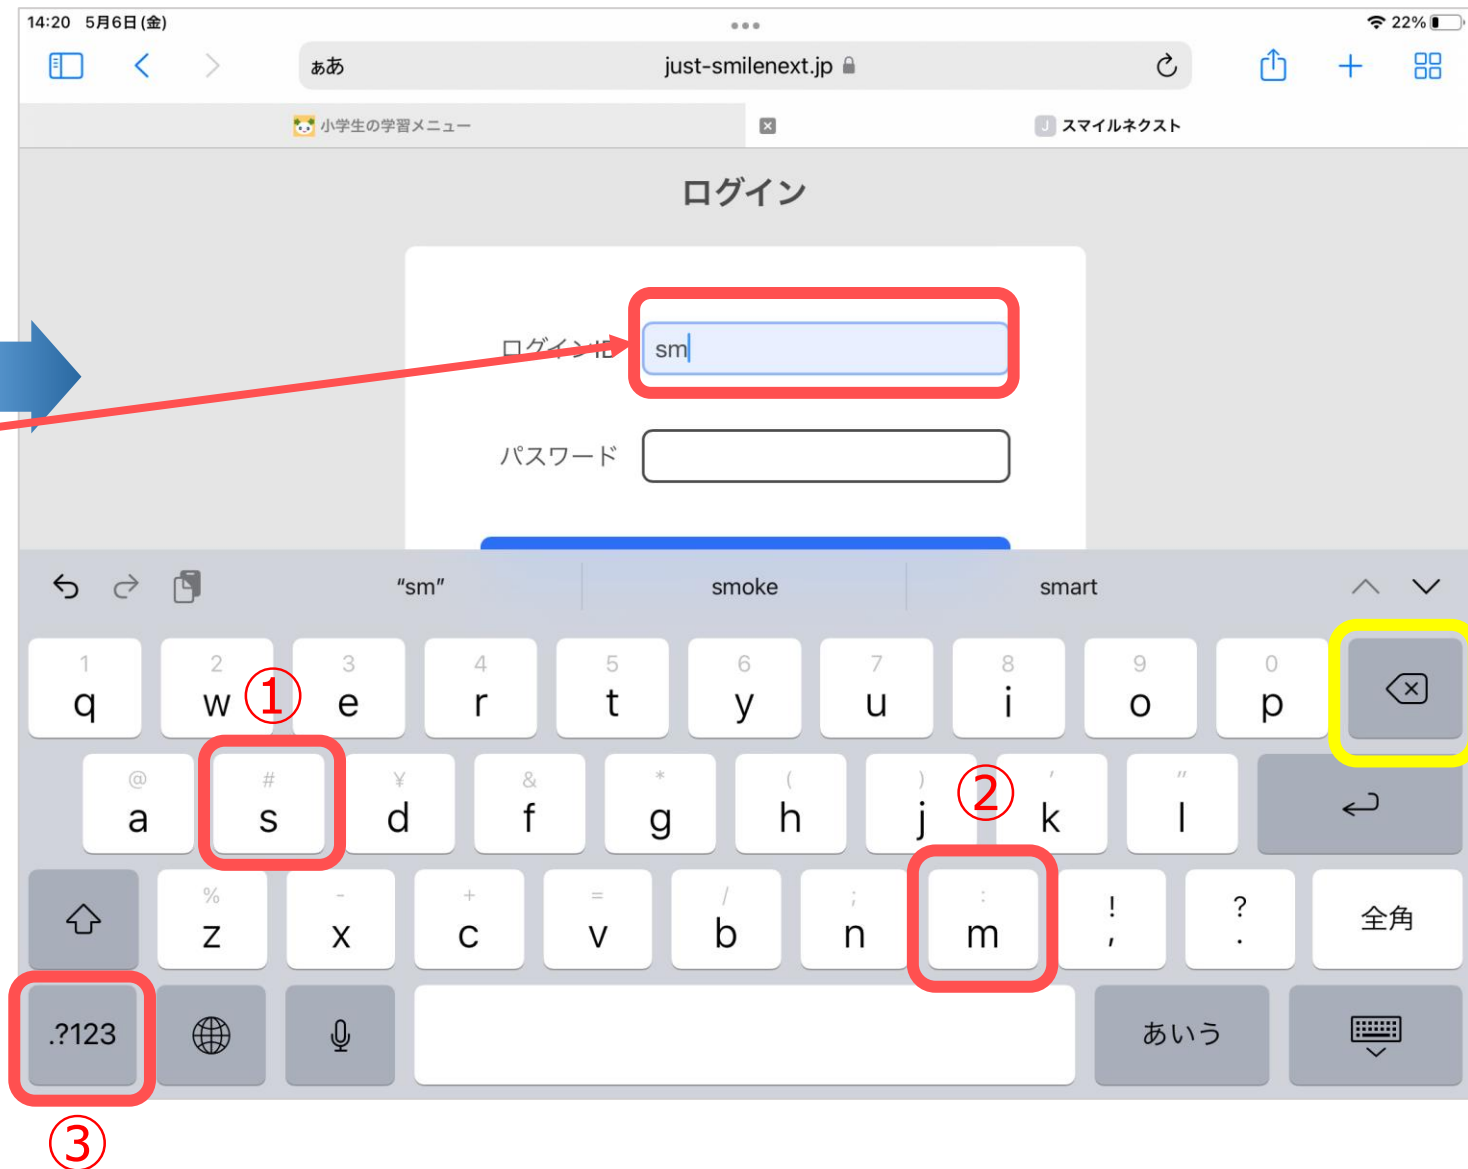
14:20 5月6日(金)

22%

ぁあ just-smilenext.jp

小学生の学習メニュー

スマイルネクスト

ログイン

ログインID sm

パスワード

"sm" smoke smart

1 q 2 w ① 3 e 4 r 5 t 6 y 7 u 8 i 9 o 0 p

@ a # s ¥ d & f * g ( h ) j ② ' k " l

% z - x + c = v / b ; n : m ! , ? . 全角

.?123 あいう

③